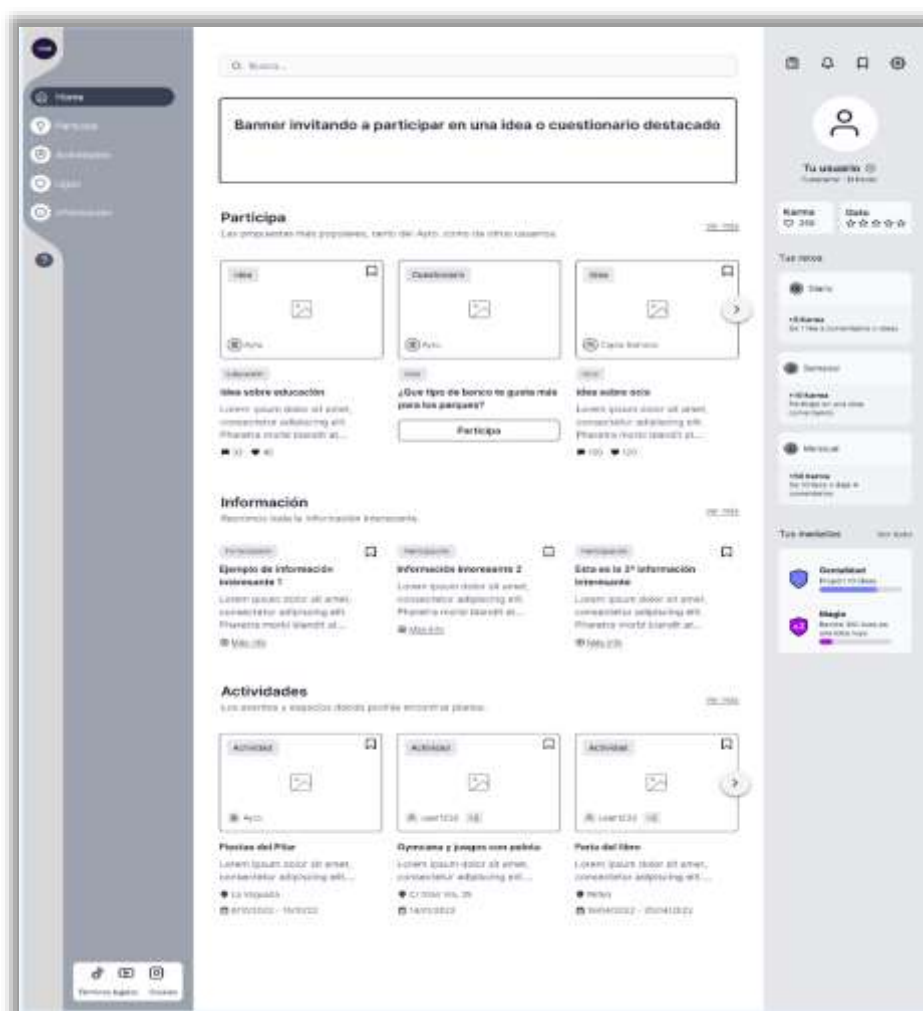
Home
Participa
Actividades
Ligas
Información

Q Busca...

Banner invitando a participar en una idea o cuestionario destacado

Participa
Las propuestas más populares, tanto del Ayto. como de otros usuarios

Ver más

Idea
Ayto.
Educación
Idea sobre educación
Lorem ipsum dolor sit amet, consectetur adipiscing elit. Pharetra morbi blandit at...
10 40

Cuestionario
Ayto.
¿Qué tipo de banco te gusta más para los parques?
Participa

Idea
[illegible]
Ocio
Idea sobre ocio
Lorem ipsum dolor sit amet, consectetur adipiscing elit. Pharetra morbi blandit at...
100 120

Información
Reconoce toda la información interesante

Ver más

Participación
Ejemplo de información interesante 1
Lorem ipsum dolor sit amet, consectetur adipiscing elit. Pharetra morbi blandit at...
Más info

Participación
Información interesante 2
Lorem ipsum dolor sit amet, consectetur adipiscing elit. Pharetra morbi blandit at...
Más info

Participación
Esta es la 3ª información interesante
Lorem ipsum dolor sit amet, consectetur adipiscing elit. Pharetra morbi blandit at...
Más info

Actividades
Los eventos y espacios donde podrás encontrar planes

Ver más

Actividad
Ayto.
Fiestas del Pilar
Lorem ipsum dolor sit amet, consectetur adipiscing elit...
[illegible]
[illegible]

Actividad
user1234 +2
Gymcana y juegos con pelota
Lorem ipsum dolor sit amet, consectetur adipiscing elit...
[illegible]
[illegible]

Actividad
user1234 +2
Feria del libro
Lorem ipsum dolor sit amet, consectetur adipiscing elit...
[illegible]
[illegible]

Términos legales Cookies

Tu usuario
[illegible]
Karma 310
Gato

Tus retos
Diario
+5 Karma
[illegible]
Semanal
+10 Karma
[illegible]
Mensual
+50 Karma
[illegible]

Tus medallas
Ver todo
Gentalidad
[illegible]
Magia
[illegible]